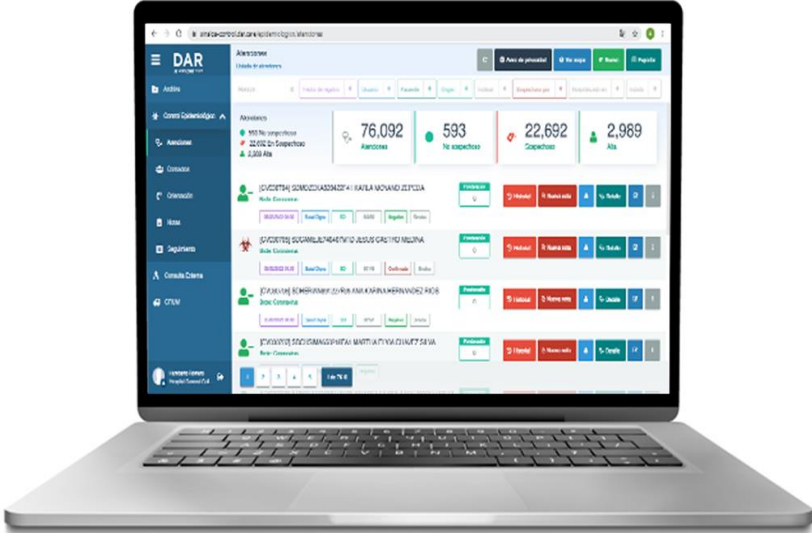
DAR

Atenciones
Unidad de atenciones

Aviso de privacidad
Nuevo
Reporte

Archivo
Control Epidemiológico
Atenciones
Contactos
Orientación
Altas
Seguimiento
Consulta Externa
CIFEM

Atenciones
593 No sospechosos
22,692 Sospechosos
2,989 Alta

76,092
Atenciones

593
No sospechosos

22,692
Sospechosos

2,989
Alta

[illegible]

Historial
Nueva nota
Detalle

1 2 3 4 5